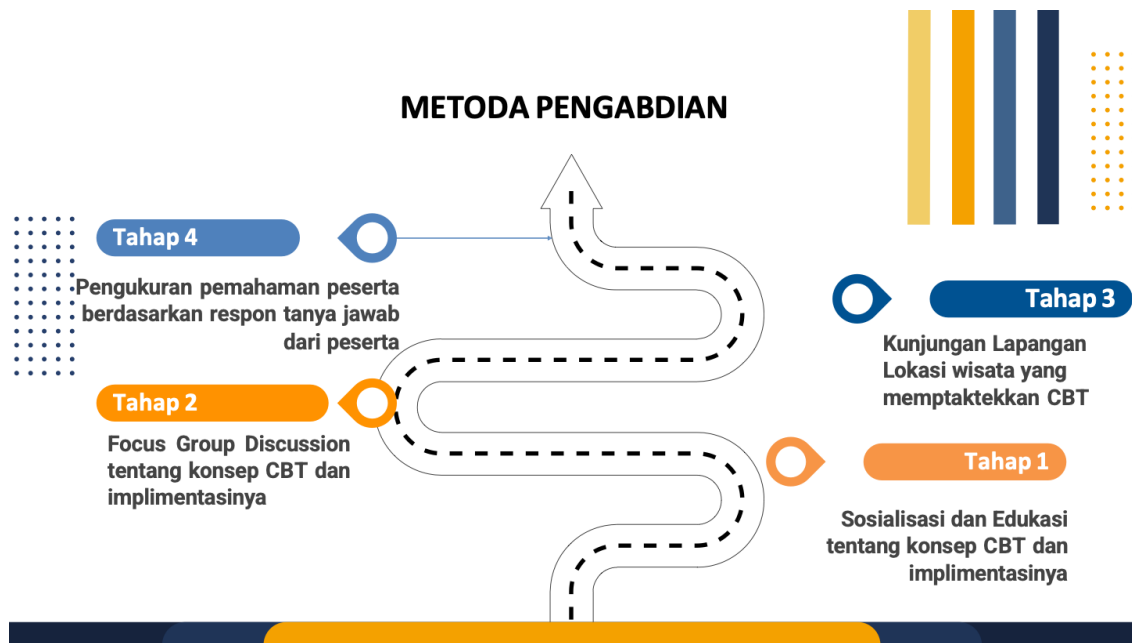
METODA PENGABDIAN

Tahap 4

Pengukuran pemahaman peserta berdasarkan respon tanya jawab dari peserta

Tahap 3

Kunjungan Lapangan Lokasi wisata yang memptaktekkan CBT

Tahap 2

Focus Group Discussion tentang konsep CBT dan implimentasinya

Tahap 1

Sosialisasi dan Edukasi tentang konsep CBT dan implimentasinya